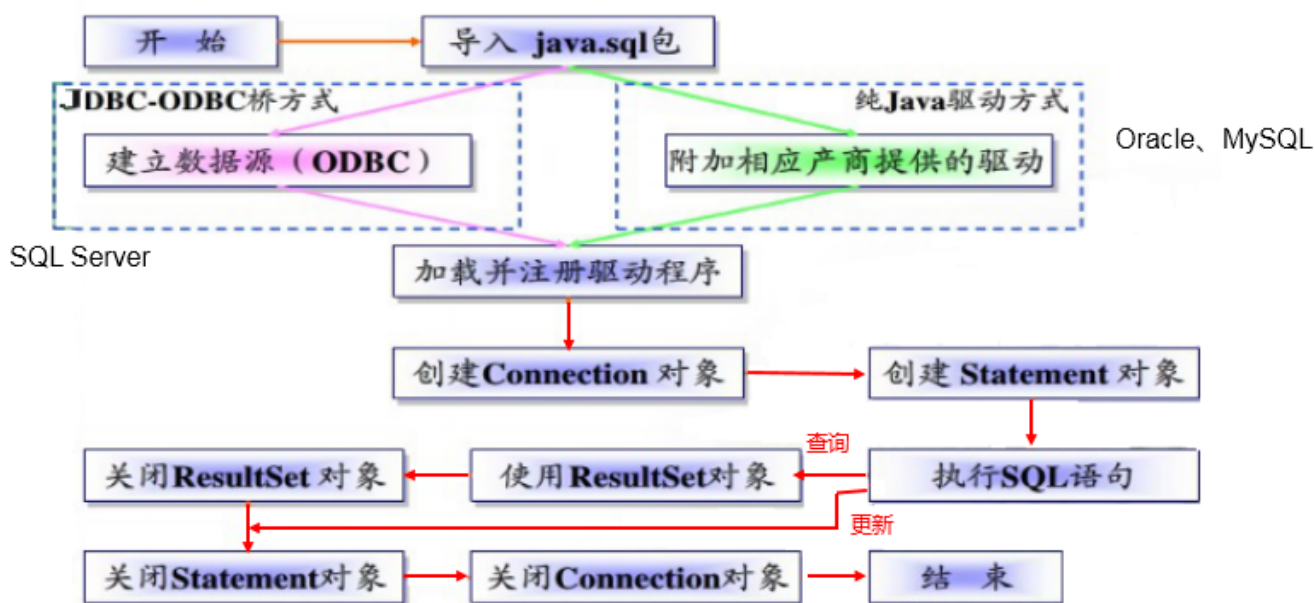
开 始

导入 java.sql包

JDBC-ODBC桥方式

纯Java驱动方式

Oracle、MySQL

建立数据源（ODBC）

附加相应产商提供的驱动

SQL Server

加载并注册驱动程序

创建Connection 对象

创建 Statement 对象

查询

关闭ResultSet 对象

使用ResultSet对象

执行SQL语句

更新

关闭Statement对象

关闭Connection对象

结 束